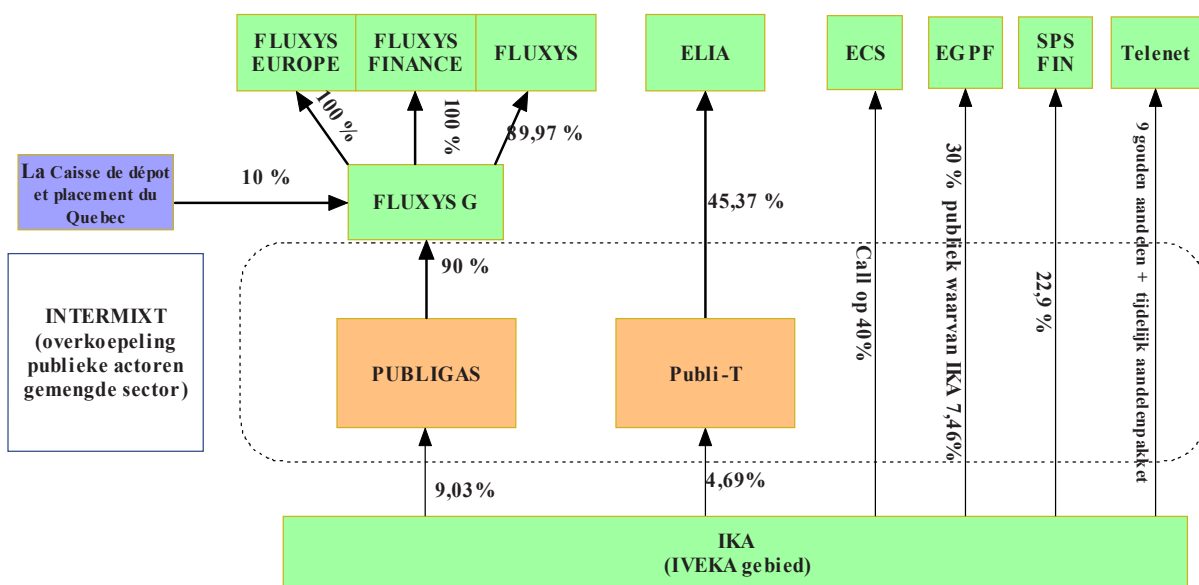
FLUXYS EUROPE

FLUXYS FINANCE

FLUXYS

ELIA

ECS

EGPF

SPS FIN

Telenet

100 %

100 %

89,97 %

La Caisse de dépot et placement du Quebec

10 %

FLUXYS G

45,37 %

Call op 40%

30 % publiek waarvan IKA 7,46%

22,9 %

9 gouden aandelen + tijdelijk aandelenpakket

90 %

INTERMIXT (overkoepeling publieke actoren gemengde sector)

PUBLIGAS

Publi-T

9,03%

4,69%

IKA (IVEKA gebied)